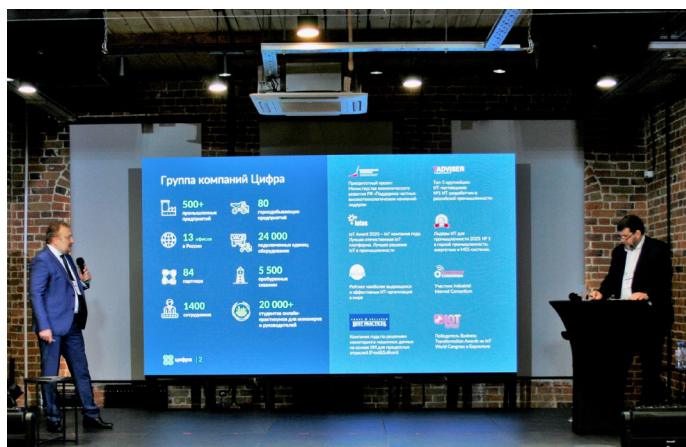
Группа компаний Цифра

500+ промышленных предприятий

80 горнодобывающих предприятий

13 офисов в России

24 000 подключенных единиц оборудования

84 партнера

5 500 пробуренных скважин

1400 сотрудников

20 000+ студентов онлайн-практикумов для инженеров и руководителей

Приоритетный проект Министерства экономического развития РФ «Поддержка частных высокотехнологических компаний-лидеров»

ADVISER

Топ-5 крупнейших IIoT-интеграторов №1 IIoT разработчик в российской промышленности

IoT Award 2020 – IoT компания года. Лучшее отечественное IoT платформа. Лучшее решение IIoT в промышленности

Лидеры ИТ для промышленности 2020 № 1 в горной промышленности, энергетике и MES-системах

Рейтинг наиболее выдающихся и эффективных ИТ-организаций в мире

Участник Industrial Internet Consortium

ЦИФРА

Компания года по решениям мониторинга окружающих данных на основе IIoT для процессных отраслей (Frost&Sullivan)

IIoT

Победитель Business Transformation Award на IoT World Congress в Барселоне

цифра | 2